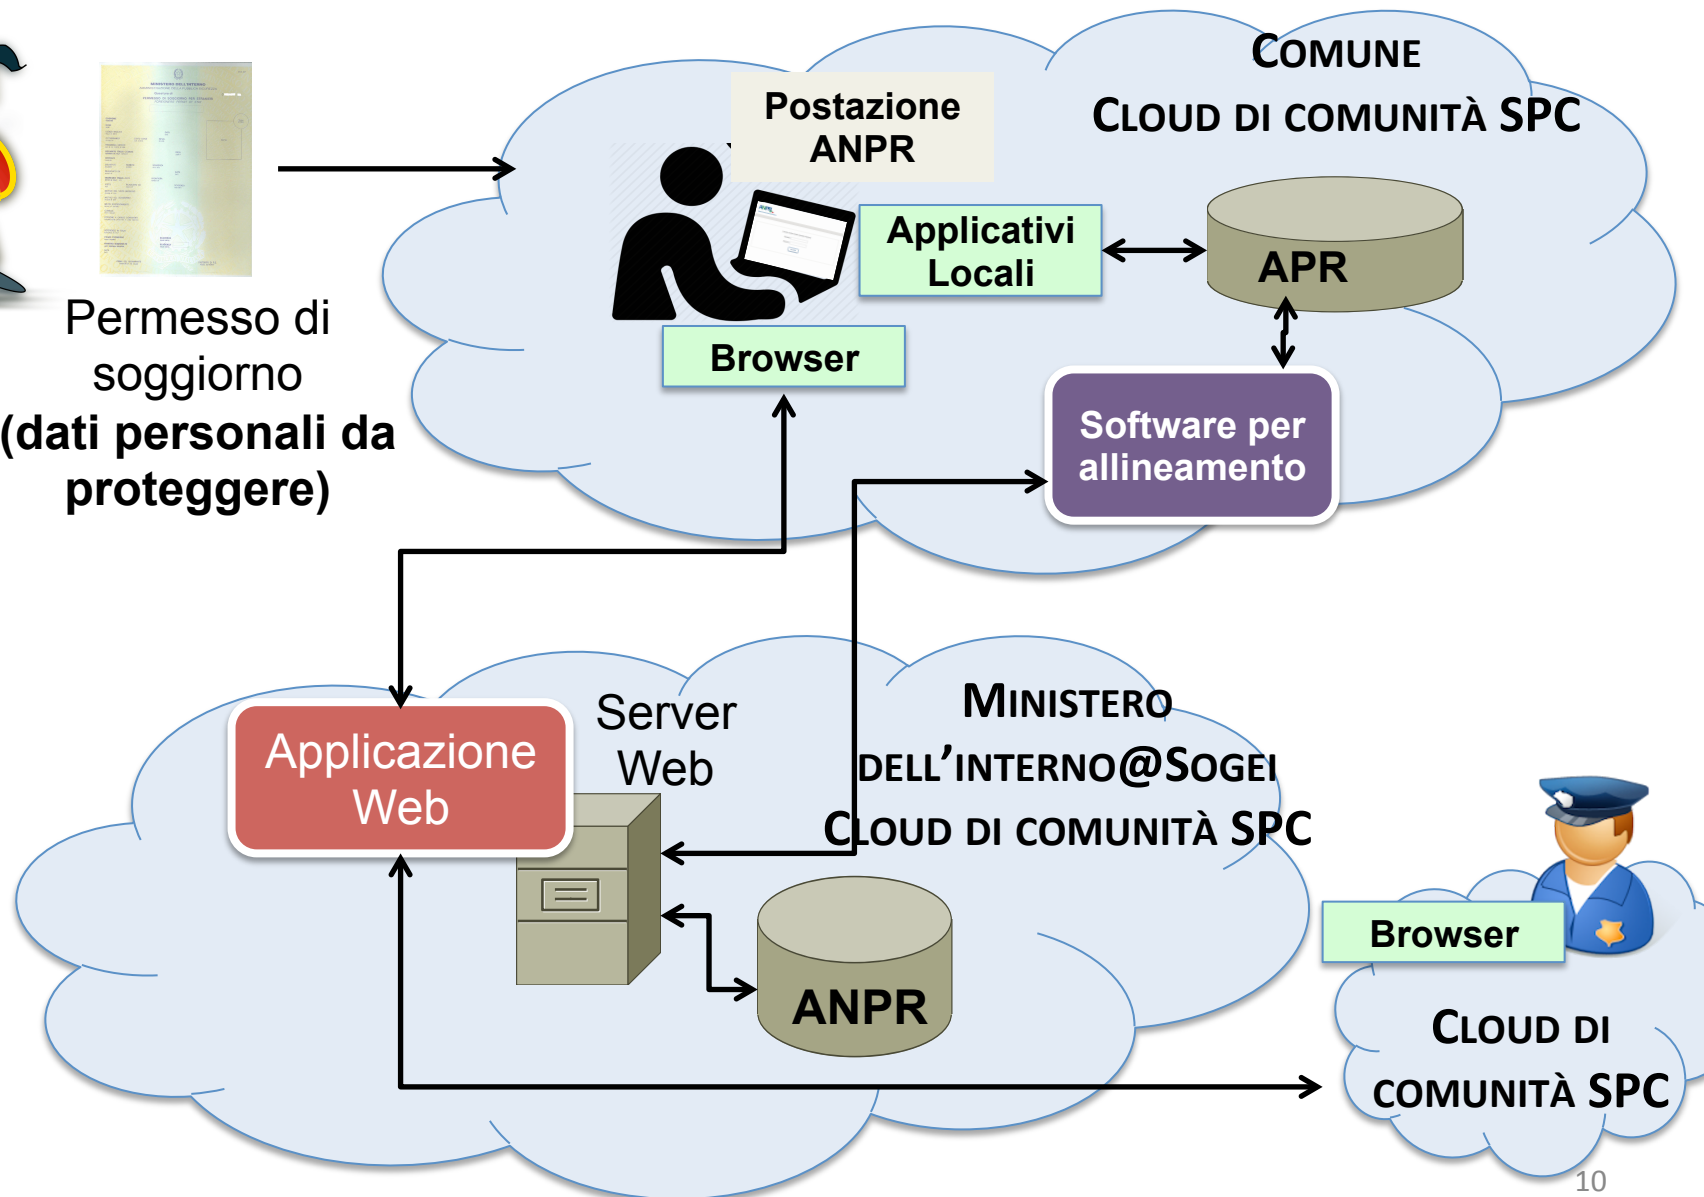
Permesso di soggiorno (dati personali da proteggere)

Postazione ANPR

COMUNE
CLOUD DI COMUNITÀ SPC

Applicativi Locali

APR

Browser

Software per allineamento

Applicazione Web

Server Web

MINISTERO DELL'INTERNO@SOGEI
CLOUD DI COMUNITÀ SPC

ANPR

Browser

CLOUD DI COMUNITÀ SPC

10